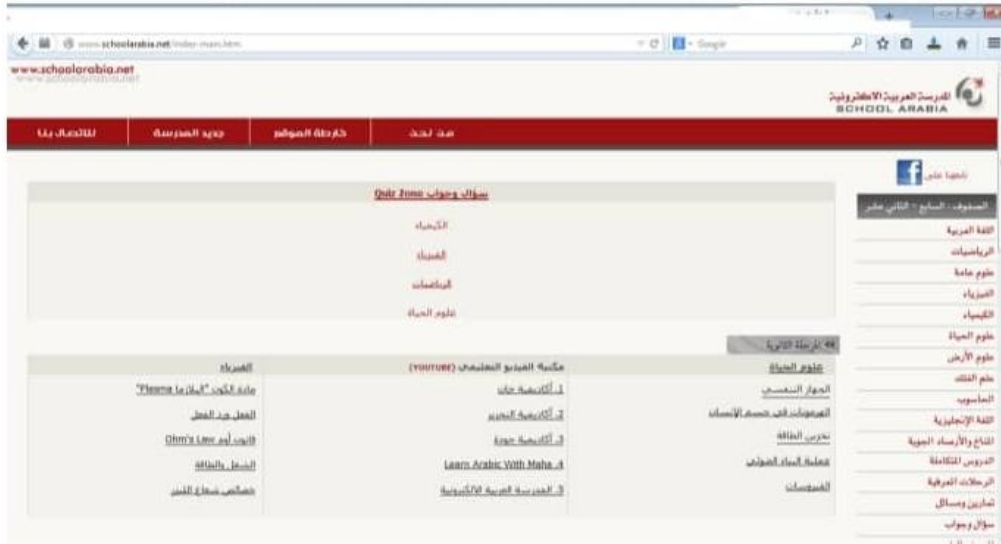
www.schoolarabia.net/index-main.htm

Google

www.schoolarabia.net

المدرسة العربية الالكترونية
SCHOOL ARABIA

من نحن
خارطة الموقع
جديد المدرسة
للاتصال بنا

تابعونا على

الصفوف: السابع - الثاني عشر
اللغة العربية
الرياضيات
علوم عامة
الفيزياء
الكيمياء
علوم الحياة
علوم الأرض
علم الفلك
الحاسوب
اللغة الإنجليزية
التاريخ والأرشاد المهنية
الدروس المتكاملة
الرحلات المعرفية
تمارين ومسائل
سؤال وجواب

سؤال وجواب Quiz Zone

الكيمياء
الفيزياء
الرياضيات
علوم الحياة

المرحلة الثانوية

| علوم الحياة | مكتبة الفيديو التعليمي (YOUTUBE) | الفيزياء |
|---|---|---|
| الجهاز التنفسي | 1. أكاديمية خان | مادة الكون "البلازما Plasma" |
| الهرمونات في جسم الإنسان | 2. أكاديمية التحرير | العمل ضد الجاذبية |
| تحرير الطاقة | 3. أكاديمية جودة | قانون أوم Ohm's Law |
| عملية البناء الضوئي | Learn Arabic With Maha .4 | الشغل والطاقة |
| الفيروسات | 5. المدرسة العربية الالكترونية | خصائص شعاع الليزر |